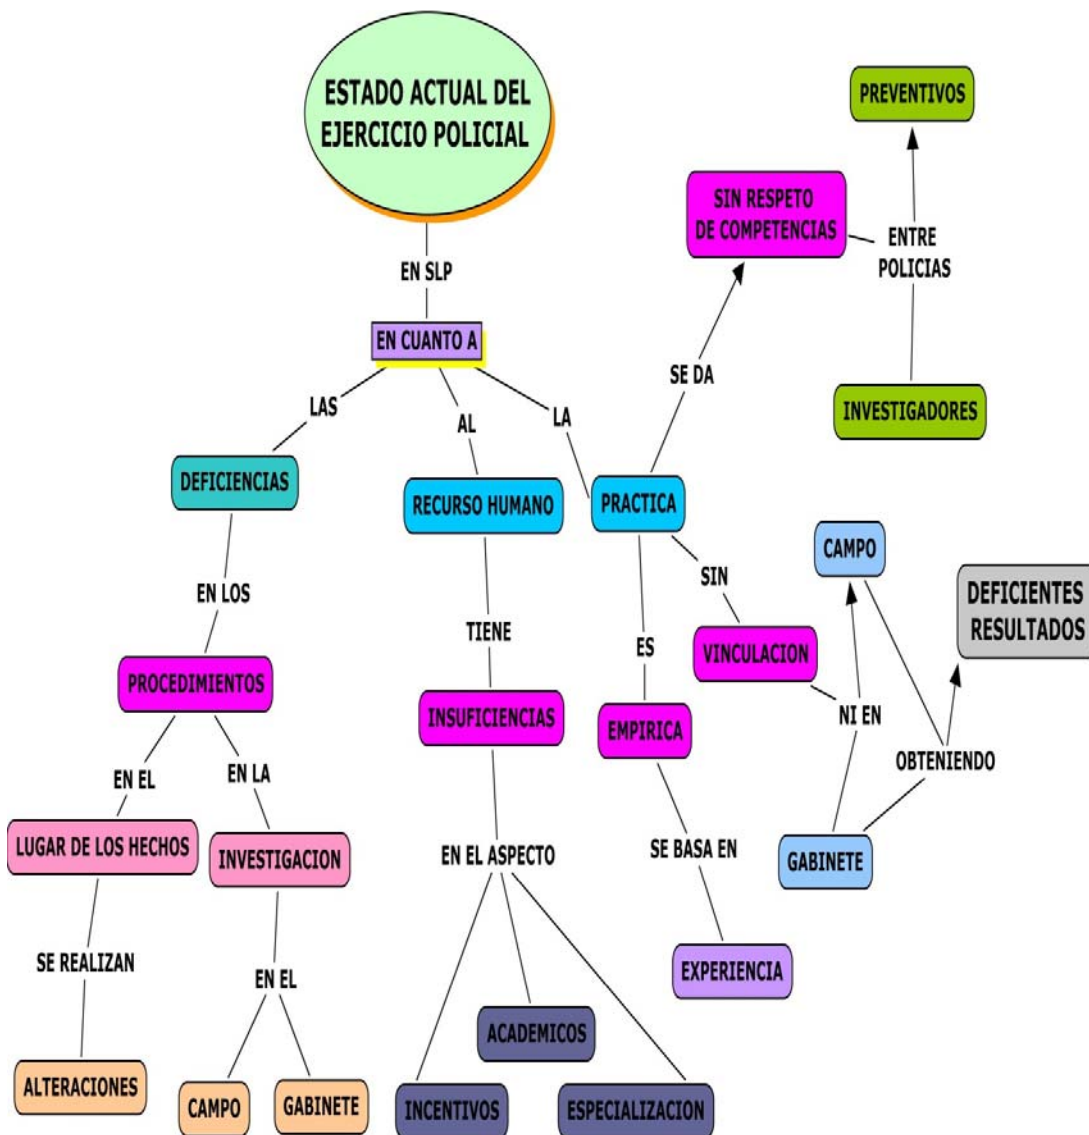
ESTADO ACTUAL DEL EJERCICIO POLICIAL

EN SLP

EN CUANTO A

LAS

AL

LA

DEFICIENCIAS

EN LOS

PROCEDIMIENTOS

EN EL

EN LA

LUGAR DE LOS HECHOS

SE REALIZAN

ALTERACIONES

INVESTIGACION

EN EL

CAMPO

GABINETE

RECURSO HUMANO

TIENE

INSUFICIENCIAS

EN EL ASPECTO

INCENTIVOS

ACADEMICOS

ESPECIALIZACION

PRACTICA

SE DA

SIN RESPETO DE COMPETENCIAS

ENTRE POLICIAS

PREVENTIVOS

INVESTIGADORES

ES

EMPIRICA

SE BASA EN

EXPERIENCIA

SIN

VINCULACION

NI EN

CAMPO

GABINETE

OBTENIENDO

DEFICIENTES RESULTADOS